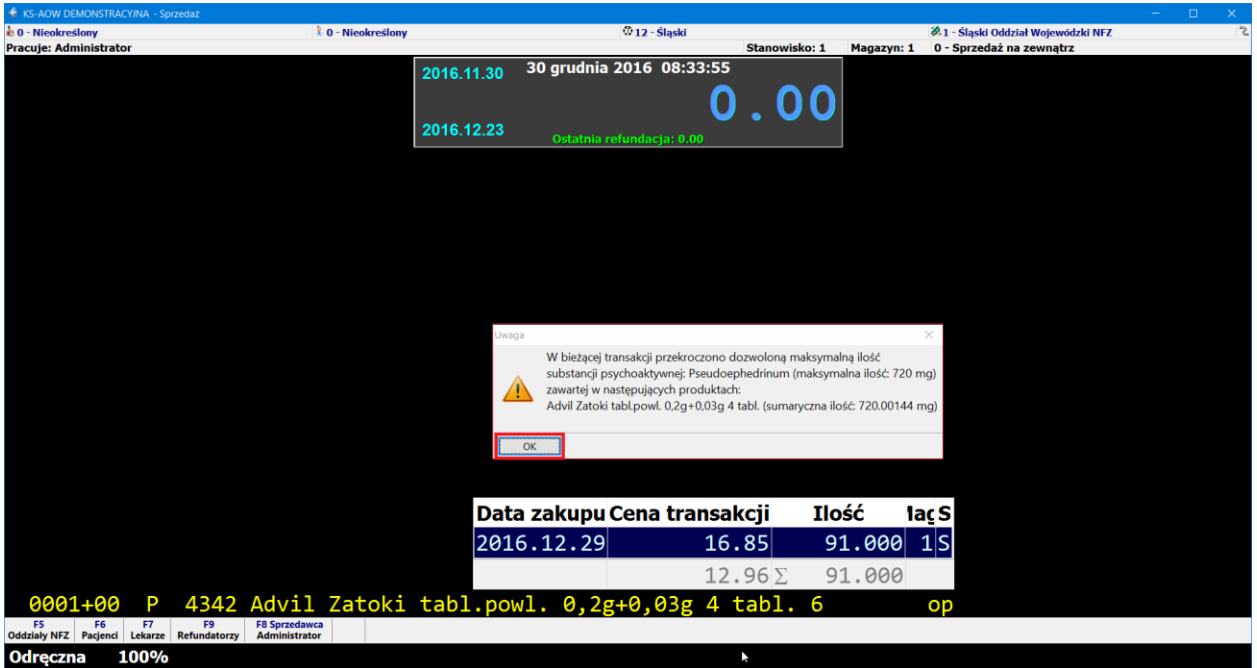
KS-AOW DEMONSTRACYJNA - Sprzedaż

0 - Nieokreślony
0 - Nieokreślony
12 - Śląski
1 - Śląski Oddział Wojewódzki NFZ

Pracuje: Administrator
Stanowisko: 1
Magazyn: 1
0 - Sprzedaż na zewnątrz

2016.11.30
30 grudnia 2016 08:33:55
0.00
2016.12.23
Ostatnia refundacja: 0.00

Uwaga

W bieżącej transakcji przekroczono dozwoloną maksymalną ilość substancji psychoaktywnej: Pseudoephedrinum (maksymalna ilość: 720 mg) zawartej w następujących produktach:
Advil Zatoki tabl.powl. 0,2g+0,03g 4 tabl. (sumaryczna ilość: 720.00144 mg)

OK

| Data zakupu | Cena transakcji | Ilość | Mag | S |
|---|---|---|---|---|
| 2016.12.29 | 16.85 | 91.000 | 1 | S |
| | 12.96 ∑ | 91.000 | | |

0001+00 P 4342 Advil Zatoki tabl.powl. 0,2g+0,03g 4 tabl. 6 op

F5 Oddziały NFZ
F6 Pacjenci
F7 Lekarze
F9 Refundatorzy
F8 Sprzedawca Administrator

Odręczna 100%